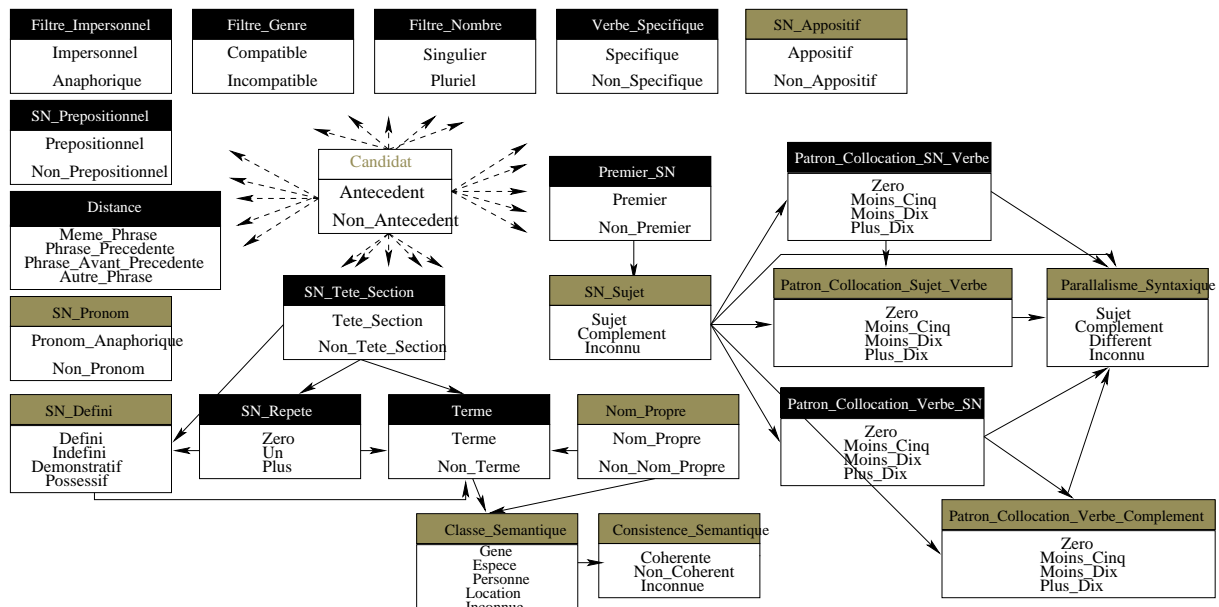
Filtre_Impersonnel
Impersonnel
Anaphorique

Filtre_Genre
Compatible
Incompatible

Filtre_Nombre
Singulier
Pluriel

Verbe_Specifique
Specifique
Non_Specifique

SN_Appositif
Appositif
Non_Appositif

SN_Prepositionnel
Prepositionnel
Non_Prepositionnel

Candidat
Antecedent
Non_Antecedent

Distance
Meme_Phrase
Phrase_Precedente
Phrase_Avant_Precedente
Autre_Phrase

Premier_SN
Premier
Non_Premier

Patron_Collocation_SN_Verbe
Zero
Moins_Cinq
Moins_Dix
Plus_Dix

SN_Pronom
Pronom_Anaphorique
Non_Pronom

SN_Tete_Section
Tete_Section
Non_Tete_Section

SN_Sujet
Sujet
Complement
Inconnu

Patron_Collocation_Sujet_Verbe
Zero
Moins_Cinq
Moins_Dix
Plus_Dix

Parallalisme_Syntaxique
Sujet
Complement
Different
Inconnu

SN_Defini
Defini
Indefini
Demonstratif
Possessif

SN_Repete
Zero
Un
Plus

Terme
Terme
Non_Terme

Nom_Propre
Nom_Propre
Non_Nom_Propre

Patron_Collocation_Verbe_SN
Zero
Moins_Cinq
Moins_Dix
Plus_Dix

Classe_Semantique
Gene
Espece
Personne
Location
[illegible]

Consistence_Semantique
Coherente
Non_Coherent
Inconnue

Patron_Collocation_Verbe_Complement
Zero
Moins_Cinq
Moins_Dix
Plus_Dix